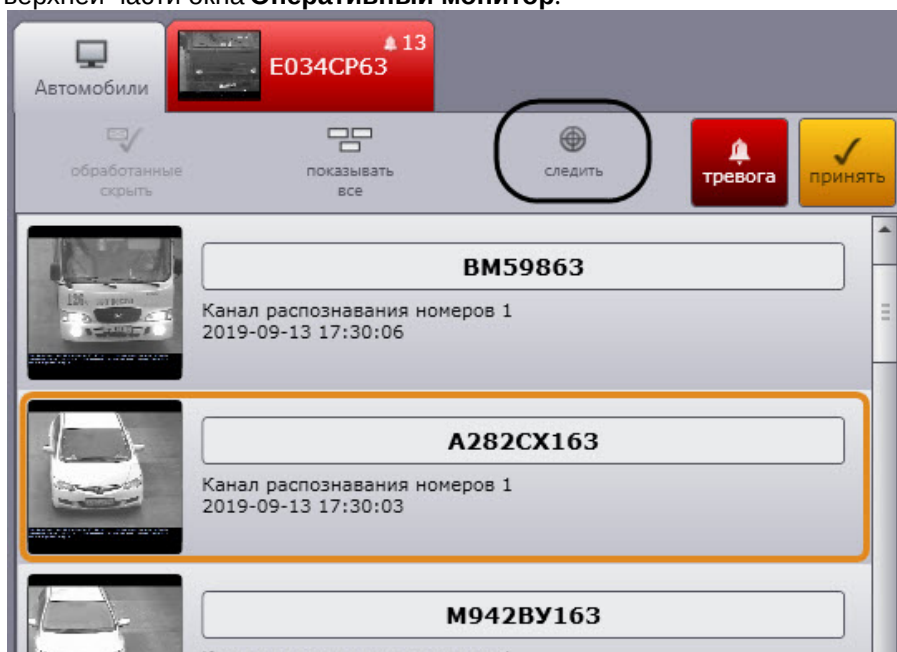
верхней части окна **Оперативный монитор**.

Автомобили

13

E034CP63

обработанные скрыть

показывать все

следить

тревога

принять

BM59863

Канал распознавания номеров 1
2019-09-13 17:30:06

A282CX163

Канал распознавания номеров 1
2019-09-13 17:30:03

M942BY163